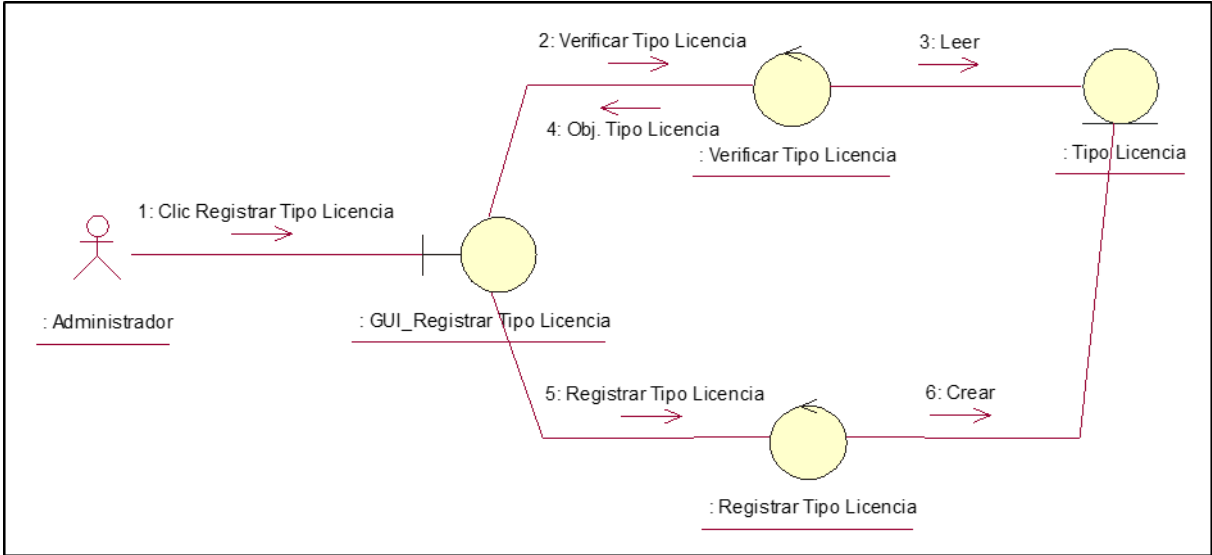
2: Verificar Tipo Licencia

3: Leer

4: Obj. Tipo Licencia

: Verificar Tipo Licencia

: Tipo Licencia

1: Clic Registrar Tipo Licencia

: Administrador

: GUI_Registrar Tipo Licencia

5: Registrar Tipo Licencia

6: Crear

: Registrar Tipo Licencia